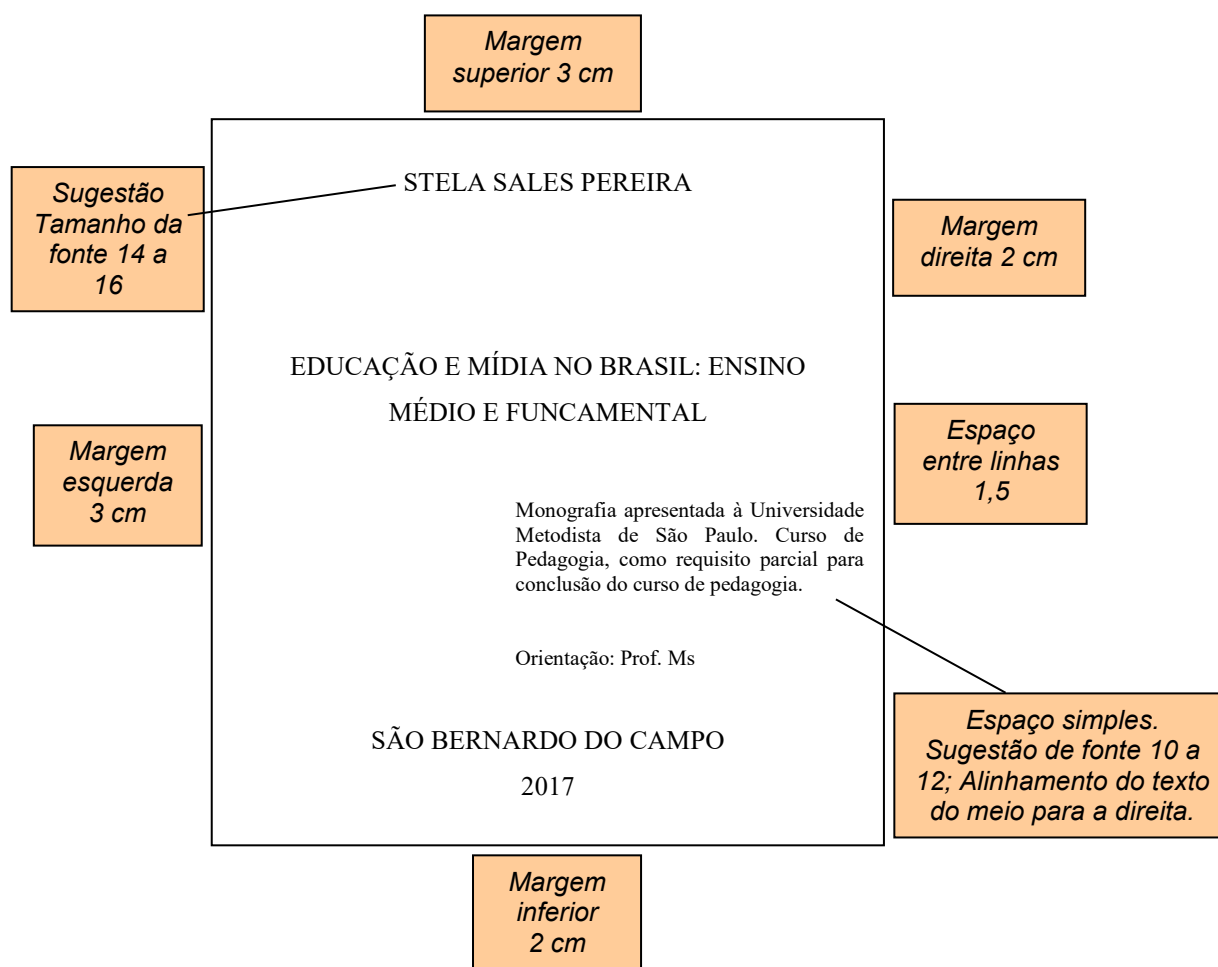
Margem superior 3 cm

Sugestão Tamanho da fonte 14 a 16

STELA SALES PEREIRA

Margem direita 2 cm

EDUCAÇÃO E MÍDIA NO BRASIL: ENSINO MÉDIO E FUNCAMENTAL

Margem esquerda 3 cm

Espaço entre linhas 1,5

Monografia apresentada à Universidade Metodista de São Paulo. Curso de Pedagogia, como requisito parcial para conclusão do curso de pedagogia.

Orientação: Prof. Ms

Espaço simples. Sugestão de fonte 10 a 12; Alinhamento do texto do meio para a direita.

SÃO BERNARDO DO CAMPO

2017

Margem inferior 2 cm